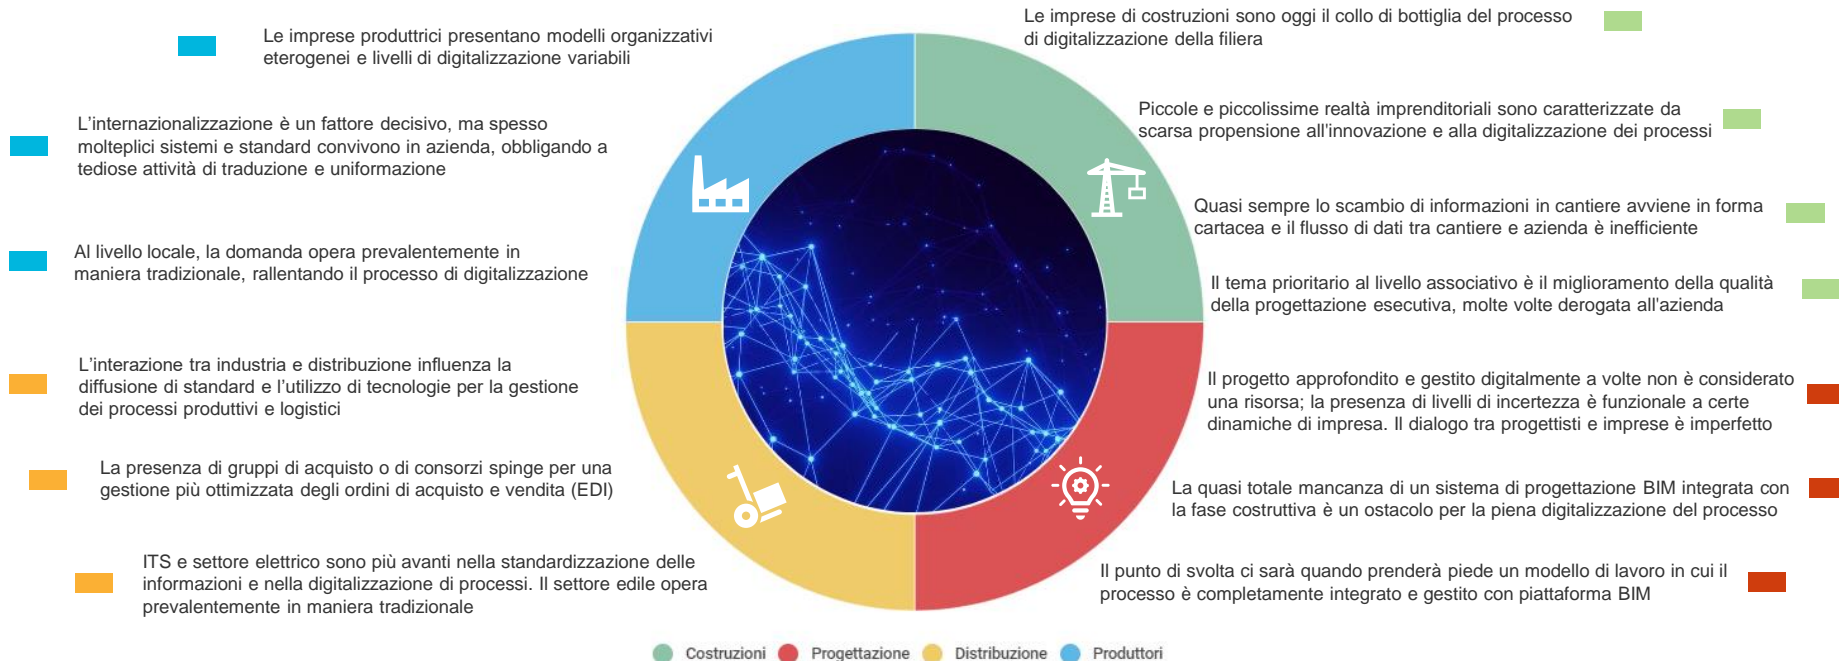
Le imprese produttrici presentano modelli organizzativi eterogenei e livelli di digitalizzazione variabili

L'internazionalizzazione è un fattore decisivo, ma spesso molteplici sistemi e standard convivono in azienda, obbligando a tediose attività di traduzione e uniformazione

Al livello locale, la domanda opera prevalentemente in maniera tradizionale, rallentando il processo di digitalizzazione

L'interazione tra industria e distribuzione influenza la diffusione di standard e l'utilizzo di tecnologie per la gestione dei processi produttivi e logistici

La presenza di gruppi di acquisto o di consorzi spinge per una gestione più ottimizzata degli ordini di acquisto e vendita (EDI)

ITS e settore elettrico sono più avanti nella standardizzazione delle informazioni e nella digitalizzazione di processi. Il settore edile opera prevalentemente in maniera tradizionale

Le imprese di costruzioni sono oggi il collo di bottiglia del processo di digitalizzazione della filiera

Piccole e piccolissime realtà imprenditoriali sono caratterizzate da scarsa propensione all'innovazione e alla digitalizzazione dei processi

Quasi sempre lo scambio di informazioni in cantiere avviene in forma cartacea e il flusso di dati tra cantiere e azienda è inefficiente

Il tema prioritario al livello associativo è il miglioramento della qualità della progettazione esecutiva, molte volte derogata all'azienda

Il progetto approfondito e gestito digitalmente a volte non è considerato una risorsa; la presenza di livelli di incertezza è funzionale a certe dinamiche di impresa. Il dialogo tra progettisti e imprese è imperfetto

La quasi totale mancanza di un sistema di progettazione BIM integrata con la fase costruttiva è un ostacolo per la piena digitalizzazione del processo

Il punto di svolta ci sarà quando prenderà piede un modello di lavoro in cui il processo è completamente integrato e gestito con piattaforma BIM

Costruzioni Progettazione Distribuzione Produttori